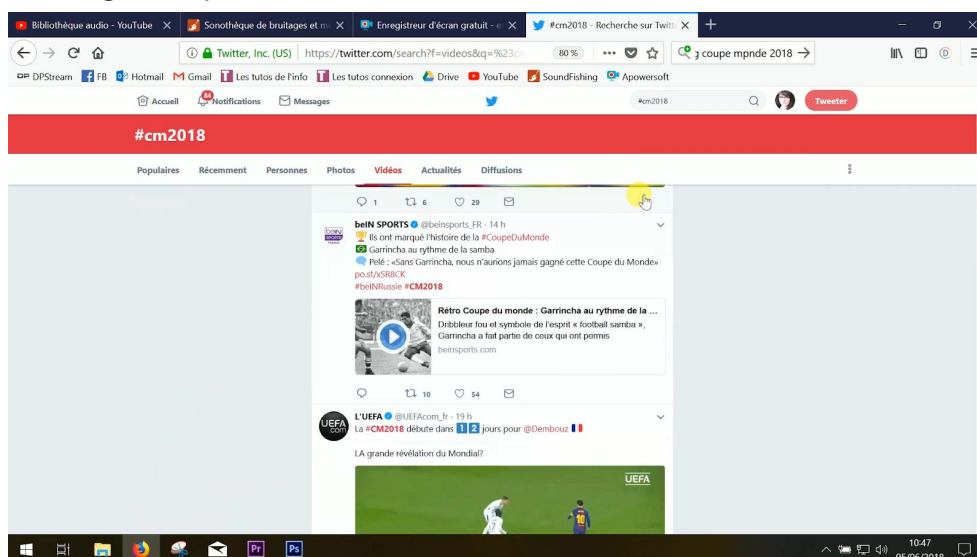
Bibliothèque audio - YouTube × Sonothèque de bruitages et m × Enregistreur d'écran gratuit - × #cm2018 - Recherche sur Twitt × +

Twitter, Inc. (US) https://twitter.com/search?f=videos&q=%23c 80 % ··· coupe mpnde 2018 →

DPStream FB Hotmail Gmail Les tutos de l'info Les tutos connexion Drive YouTube SoundFishing Apowersoft

Accueil 84 Notifications Messages #cm2018 Tweeter

#cm2018

Populaires Récemment Personnes Photos Vidéos Actualités Diffusions

1 6 29

beIN SPORTS @beinsports_FR · 14 h
Ils ont marqué l'histoire de la #CoupeDuMonde
Garrincha au rythme de la samba
Pelé : «Sans Garrincha, nous n'aurions jamais gagné cette Coupe du Monde»
po.st/xSR8CK
#beINRussie #CM2018

Rétro Coupe du monde : Garrincha au rythme de la ...
Dribbleur fou et symbole de l'esprit « football samba », Garrincha a fait partie de ceux qui ont permis
beinsports.com

10 54

L'UEFA @UEFAcom_fr · 19 h
La #CM2018 débute dans 1 2 jours pour @Dembouz

LA grande révélation du Mondial?

UEFA

10:47
05/06/2018